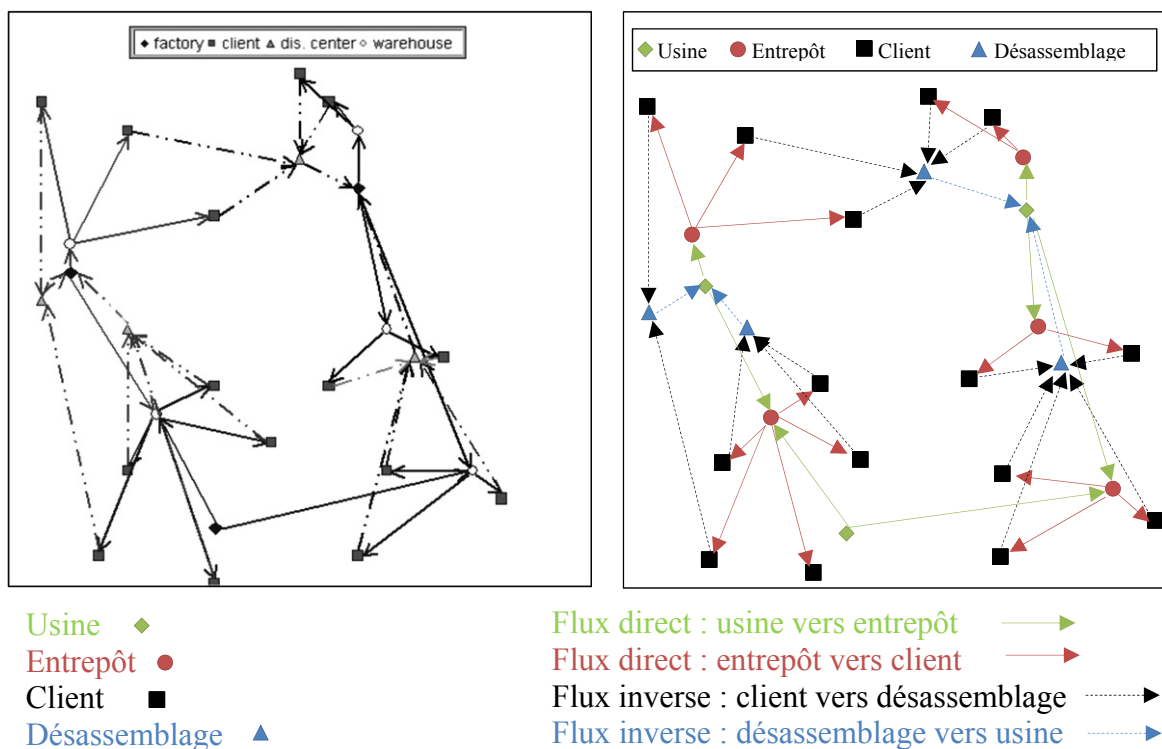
◆ factory ■ client ▲ dis. center ◇ warehouse

◆ Usine ● Entrepôt ■ Client ▲ Désassemblage

Usine ◆
Entrepôt ●
Client ■
Désassemblage ▲

Flux direct : usine vers entrepôt
Flux direct : entrepôt vers client
Flux inverse : client vers désassemblage
Flux inverse : désassemblage vers usine